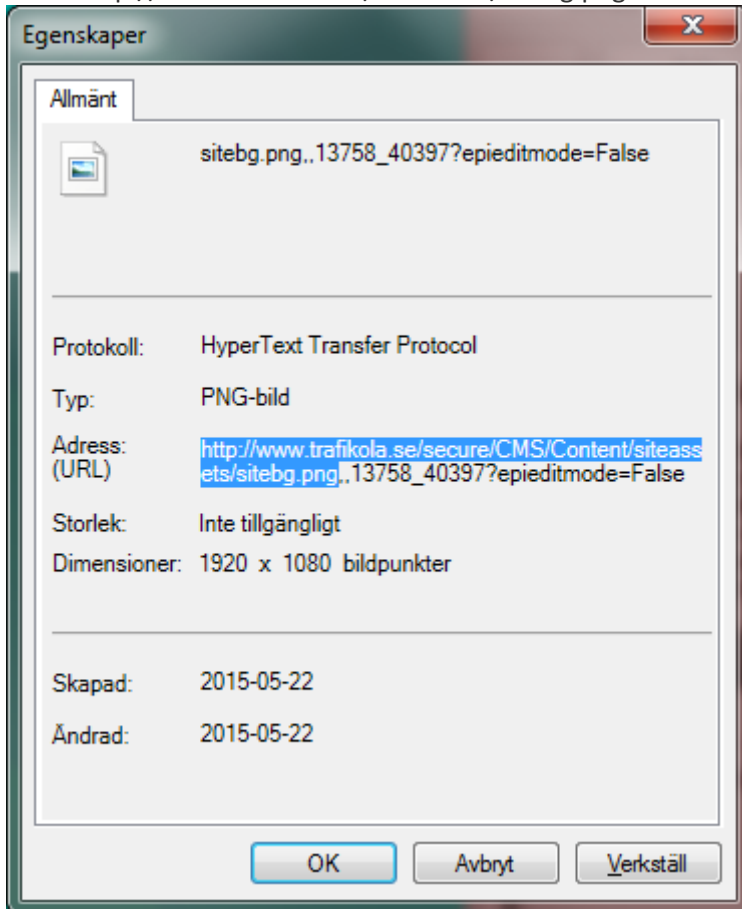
Egenskaper

Allmänt

sitebg.png,,13758_40397?epieditmode=False

Protokoll: HyperText Transfer Protocol

Typ: PNG-bild

Adress: (URL) http://www.trafikola.se/secure/CMS/Content/siteassets/sitebg.png,,13758_40397?epieditmode=False

Storlek: Inte tillgängligt

Dimensioner: 1920 x 1080 bildpunkter

Skapad: 2015-05-22

Ändrad: 2015-05-22

OK Avbryt Verkställ